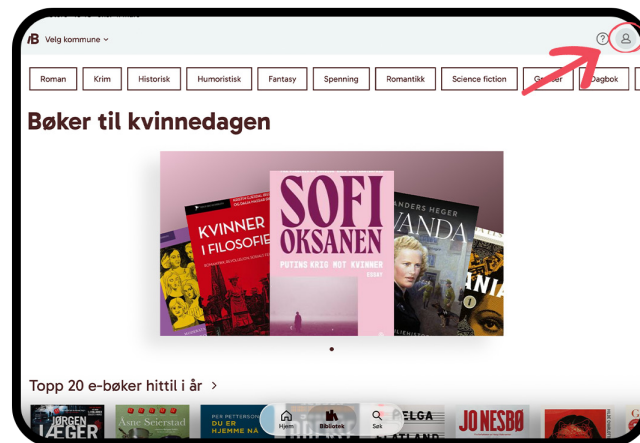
Velg kommune

?

Roman | Krim | Historisk | Humoristisk | Fantasy | Spenning | Romantikk | Science fiction | Grøsser | Dagbok

Bøker til kvinnedagen

KVINNER I FILOSOFIEN

SOFI OKSANEN

PUTINS KRIG MOT KVINNER

ESSAY

ANDERS HEGER

VANDA

Topp 20 e-bøker hittil i år >

JØRGEN LÆGER

Åsne Seierstad

PER PETTERSON

DU ER HJEMME NÅ

HELGA FLATLAND

JO NESBØ

Hjem

Bibliotek

Søk